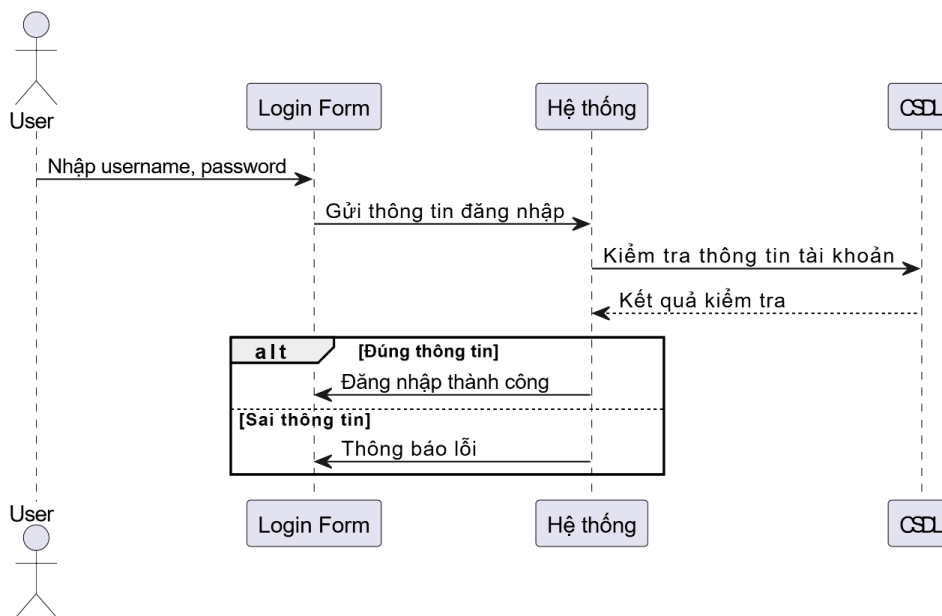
User

Login Form

Hệ thống

CSDL

Nhập username, password

Gửi thông tin đăng nhập

Kiểm tra thông tin tài khoản

Kết quả kiểm tra

alt

[Đúng thông tin]

Đăng nhập thành công

[Sai thông tin]

Thông báo lỗi

User

Login Form

Hệ thống

CSDL